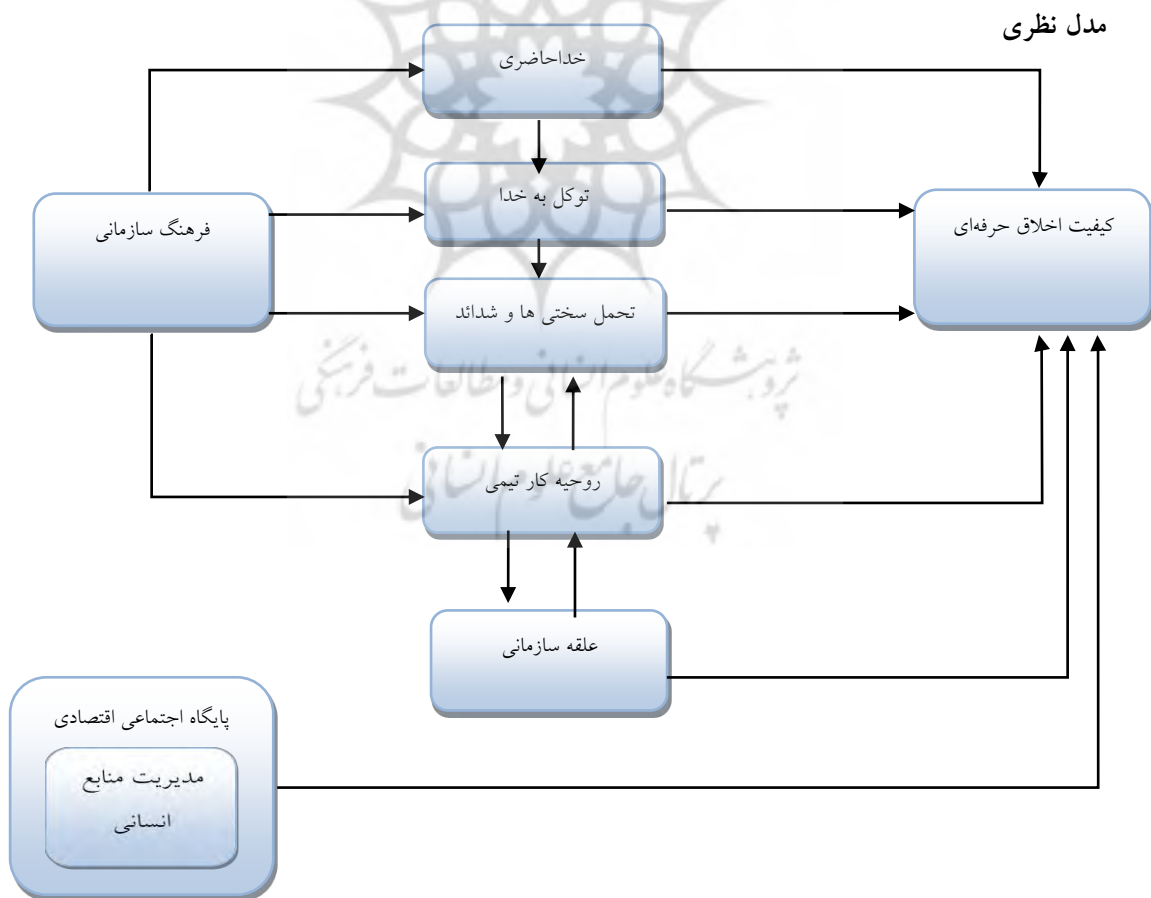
مدل نظری

خداحاضری

توکل به خدا

فرهنگ سازمانی

کیفیت اخلاق حرفه‌ای

تحمل سختی ها و شدائد

پژوهشگاه علوم انسانی و مطالعات فرهنگی

روحیه کار تیمی

پرتال جامع علوم انسانی

علقه سازمانی

پایگاه اجتماعی اقتصادی

مدیریت منابع انسانی